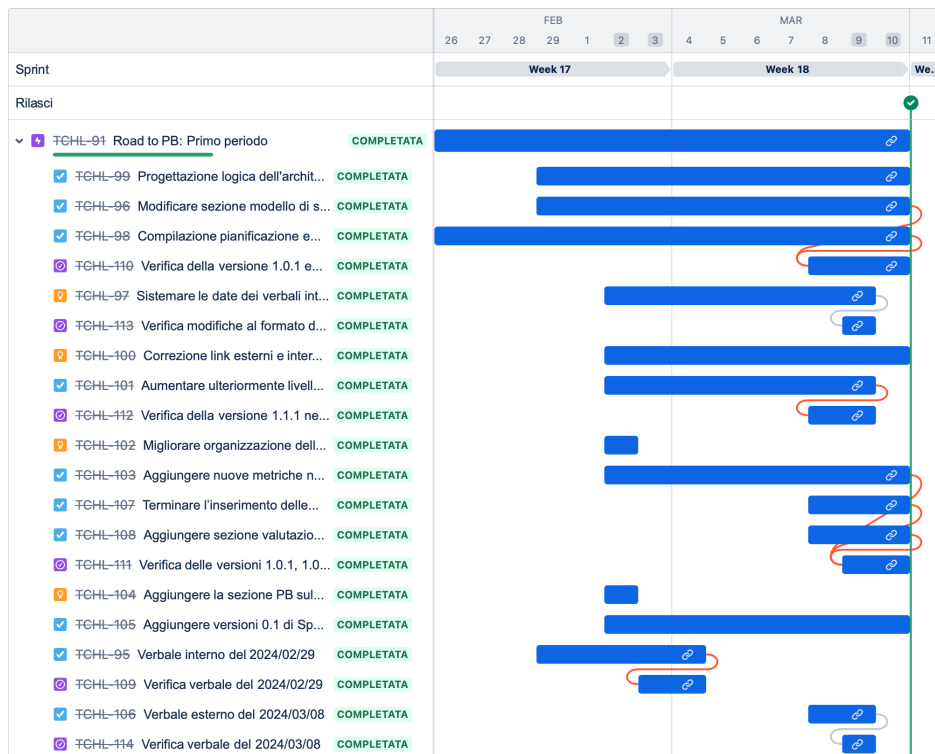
FEB MAR
26 27 28 29 1 2 3 4 5 6 7 8 9 10 11

Sprint Week 17 Week 18 We...

Rilasci

TCHL-91 Road to PB: Primo periodo COMPLETATA
TCHL-99 Progettazione logica dell'archit... COMPLETATA
TCHL-96 Modificare sezione modello di s... COMPLETATA
TCHL-98 Compilazione pianificazione e... COMPLETATA
TCHL-110 Verifica della versione 1.0.1 e... COMPLETATA
TCHL-97 Sistemare le date dei verbali int... COMPLETATA
TCHL-113 Verifica modifiche al formato d... COMPLETATA
TCHL-100 Correzione link esterni e inter... COMPLETATA
TCHL-101 Aumentare ulteriormente livell... COMPLETATA
TCHL-112 Verifica della versione 1.1.1 ne... COMPLETATA
TCHL-102 Migliorare organizzazione dell... COMPLETATA
TCHL-103 Aggiungere nuove metriche n... COMPLETATA
TCHL-107 Terminare l'inserimento delle... COMPLETATA
TCHL-108 Aggiungere sezione valutazio... COMPLETATA
TCHL-111 Verifica delle versioni 1.0.1, 1.0... COMPLETATA
TCHL-104 Aggiungere la sezione PB sul... COMPLETATA
TCHL-105 Aggiungere versioni 0.1 di Sp... COMPLETATA
TCHL-95 Verbale interno del 2024/02/29 COMPLETATA
TCHL-109 Verifica verbale del 2024/02/29 COMPLETATA
TCHL-106 Verbale esterno del 2024/03/08 COMPLETATA
TCHL-114 Verifica verbale del 2024/03/08 COMPLETATA